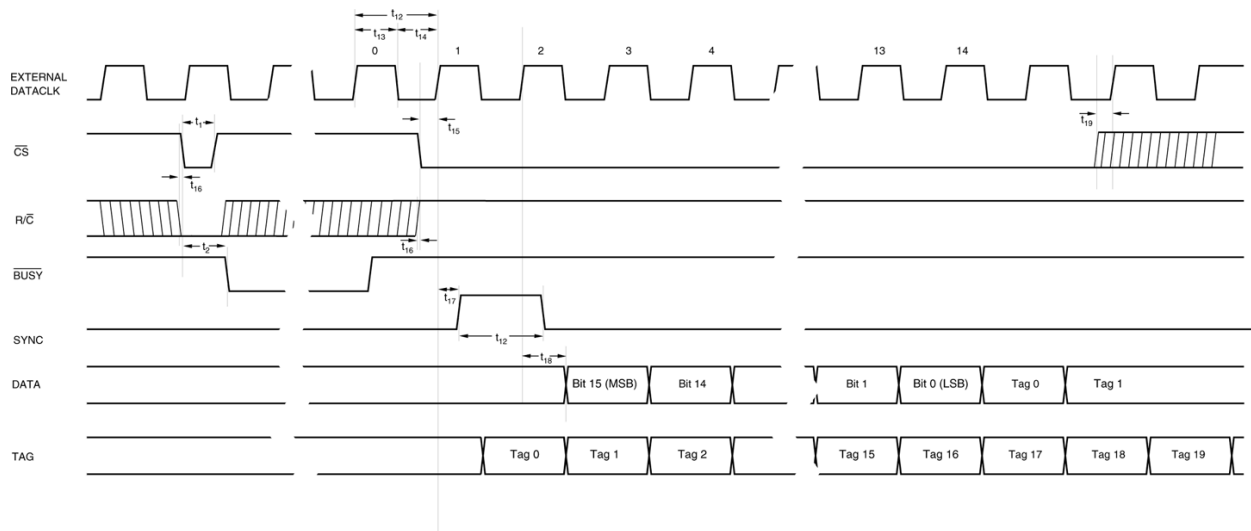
$t_{12}$
$t_{13}$ $t_{14}$
0 1 2 3 4 13 14

EXTERNAL DATACLK

$t_1$ $t_{15}$ $t_{19}$

$\overline{CS}$

$t_{16}$

R/$\overline{C}$

$t_2$ $t_{16}$

$\overline{BUSY}$

$t_{17}$

SYNC

$t_{12}$

$t_{18}$

DATA

Bit 15 (MSB) Bit 14 Bit 1 Bit 0 (LSB) Tag 0 Tag 1

TAG

Tag 0 Tag 1 Tag 2 Tag 15 Tag 16 Tag 17 Tag 18 Tag 19